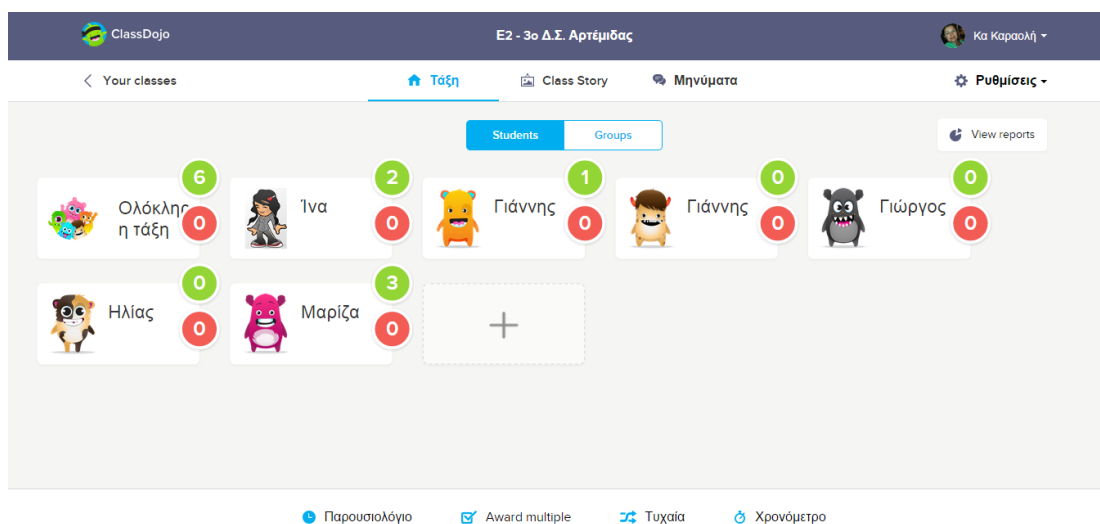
ClassDojo
Ε2 - 3ο Δ.Σ. Αρτέμιδας
Κα Καραολή

Your classes
Τάξη
Class Story
Μηνύματα
Ρυθμίσεις

Students
Groups
View reports

6
Ολόκληρη η τάξη
0

2
Ίνα
0

1
Γιάννης
0

0
Γιάννης
0

0
Γιώργος
0

0
Ηλίας
0

3
Μαρίζα
0

+

Παρουσιολόγιο
Award multiple
Τυχαία
Χρονόμετρο